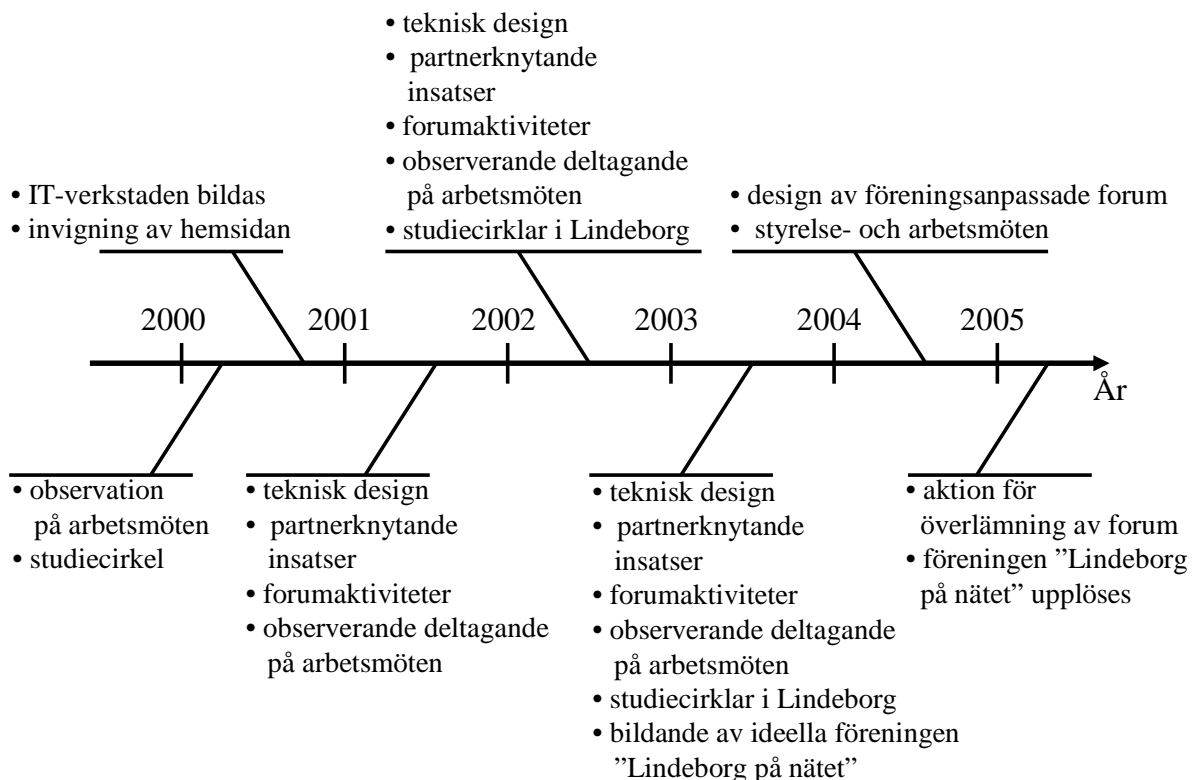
• teknisk design
• partnerknytande insatser
• forumaktiviteter
• observerande deltagande på arbetsmöten
• studiecirklar i Lindeborg

• IT-verkstaden bildas
• invigning av hemsidan

• design av föreningsanpassade forum
• styrelse- och arbetsmöten

2000 2001 2002 2003 2004 2005

År

• observation på arbetsmöten
• studiecirkel

• teknisk design
• partnerknytande insatser
• forumaktiviteter
• observerande deltagande på arbetsmöten

• teknisk design
• partnerknytande insatser
• forumaktiviteter
• observerande deltagande på arbetsmöten
• studiecirklar i Lindeborg
• bildande av ideella föreningen ”Lindeborg på nätet”

• aktion för överlämning av forum
• föreningen ”Lindeborg på nätet” upplöses